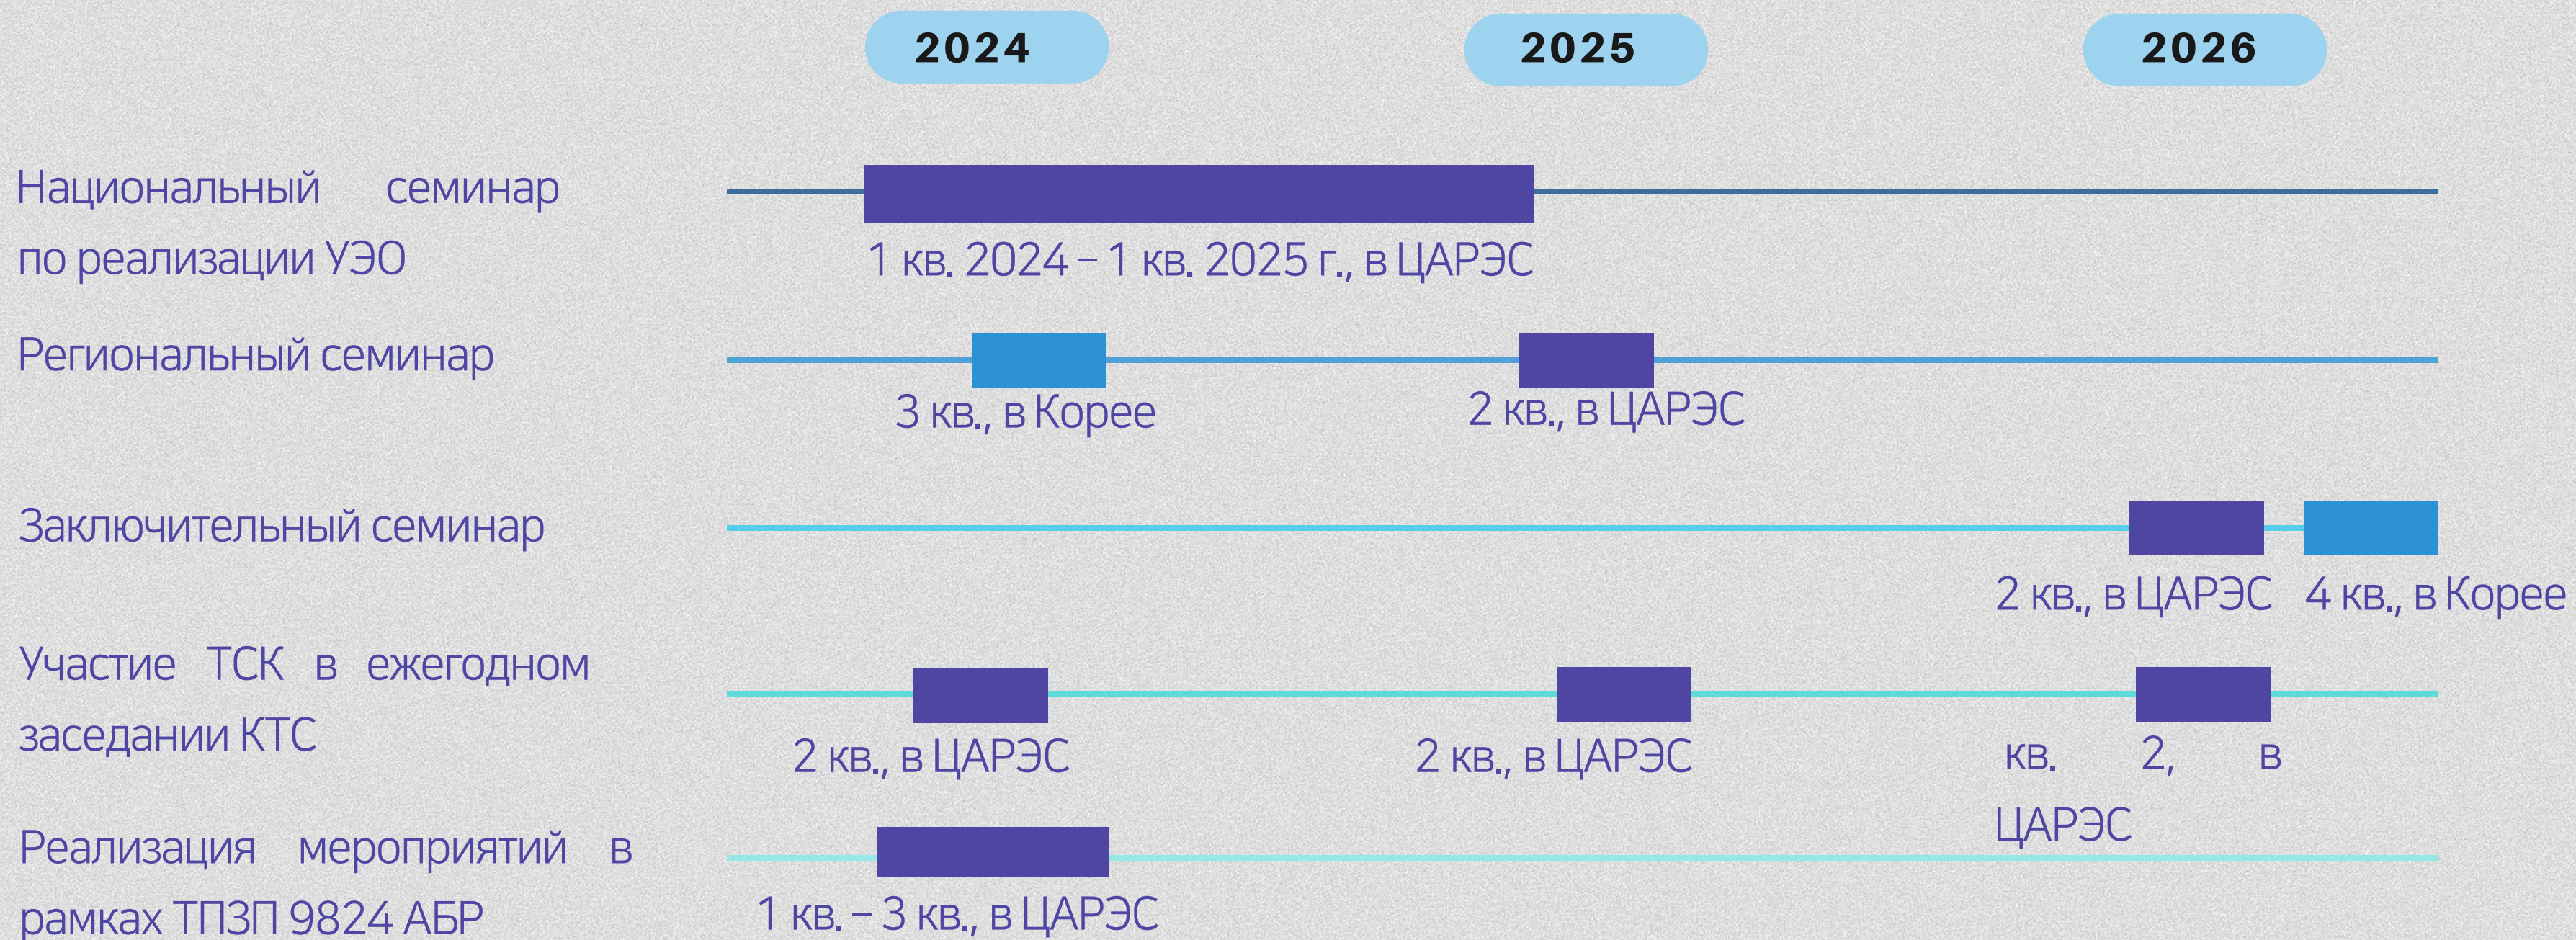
2024

2025

2026

Национальный семинар по реализации УЭО

1 кв. 2024 – 1 кв. 2025 г., в ЦАРЭС

Региональный семинар

3 кв., в Корее

2 кв., в ЦАРЭС

Заключительный семинар

2 кв., в ЦАРЭС

4 кв., в Корее

Участие ТСК в ежегодном заседании КТС

2 кв., в ЦАРЭС

2 кв., в ЦАРЭС

кв. 2, в ЦАРЭС

Реализация мероприятий в рамках ТПЗП 9824 АБР

1 кв. – 3 кв., в ЦАРЭС